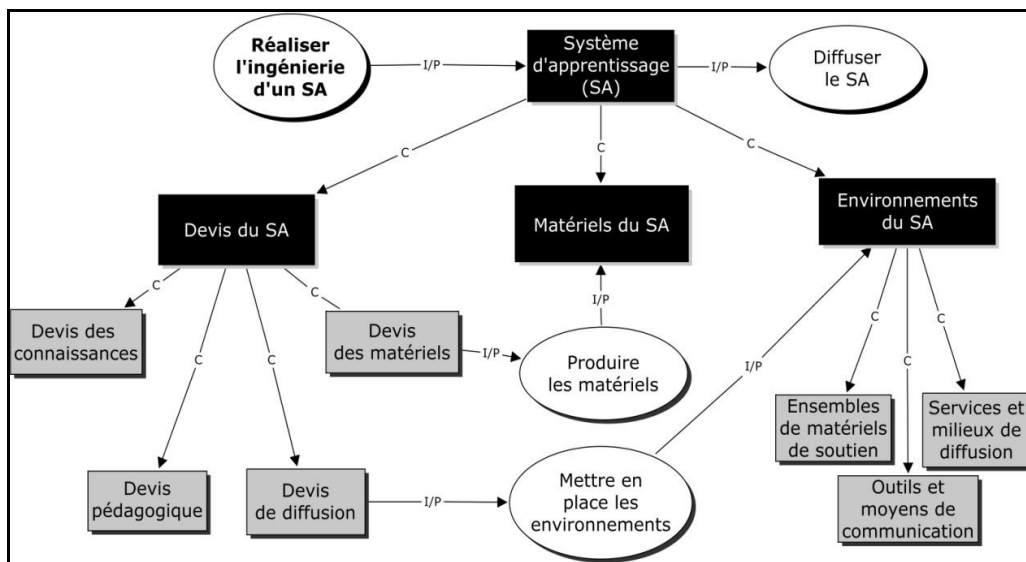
Réaliser l'ingénierie d'un SA

I/P

Système d'apprentissage (SA)

I/P

Diffuser le SA

C

C

C

Devis du SA

Matériels du SA

Environnements du SA

C

C

C

C

I/P

Devis des connaissances

Devis des matériels

I/P

Produire les matériels

I/P

C

C

C

Devis pédagogique

Devis de diffusion

I/P

Mettre en place les environnements

Ensembles de matériels de soutien

Services et milieux de diffusion

Outils et moyens de communication